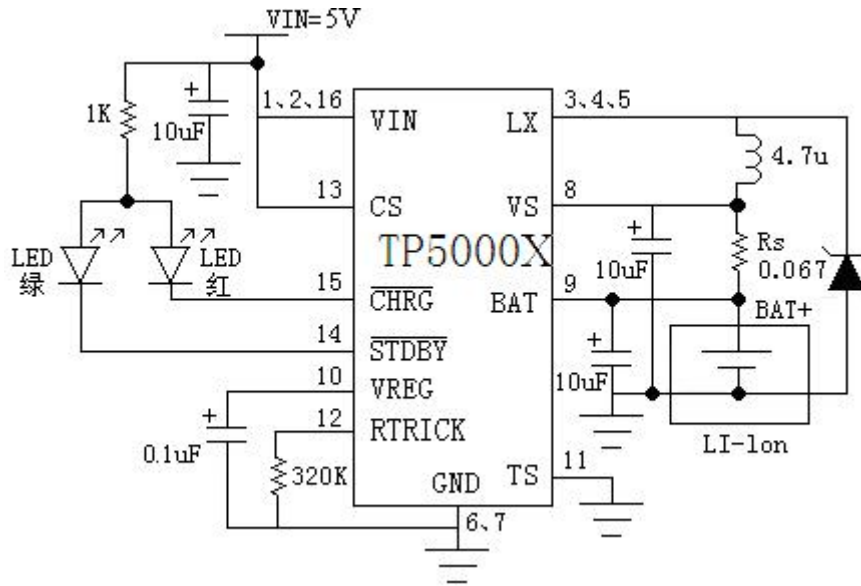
VIN=5V

1K

+

10uF

1、2、16

VIN

LX

3、4、5

4.7u

13

CS

VS

8

TP5000X

LED
绿

LED
红

15

$\overline{CHRG}$

BAT

9

+

10uF

Rs
0.067

BAT+

14

$\overline{STDBY}$

+

10uF

10

VREG

+

0.1uF

12

RTRICK

320K

GND

TS

11

6、7

LI-lon